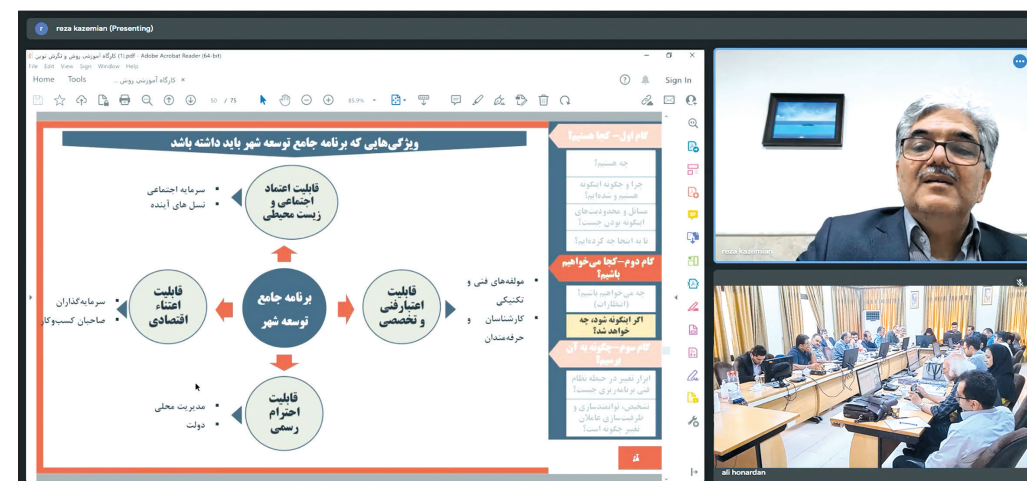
reza kazemian (Presenting)

(1).pdf کارگاه آموزشی روش و نگارش نوین - Adobe Acrobat Reader (64-bit)

File Edit View Sign Window Help

Home Tools کارگاه آموزشی روش ...

Sign In

50 / 75

85.9%

ویژگی‌هایی که برنامه جامع توسعه شهر باید داشته باشد

قابلیت اعتماد اجتماعی و زیست محیطی

• سرمایه اجتماعی
• نسل های آینده

برنامه جامع توسعه شهر

قابلیت اعتناء اقتصادی

• سرمایه‌گذاران
• صاحبان کسب‌وکار

قابلیت اعتبارفنی و تخصصی

• مولفه‌های فنی و تکنیکی
• کارشناسان و حرفه‌مندان

قابلیت احترام رسمی

• مدیریت محلی
• دولت

گام اول- کجا هستیم؟

چه هستیم؟

چرا و چگونه اینگونه هستیم و شده‌ایم؟

مسائل و محدودیت‌های اینگونه بودن چیست؟

تا به اینجا چه کرده‌ایم؟

گام دوم- کجا می خواهیم باشیم؟

چه می‌خواهیم باشیم؟ (انتظارات)

اگر اینگونه شود، چه خواهد شد؟

گام سوم- چگونه به آن برسیم؟

ابزار تغییر در حیطه نظام فنی برنامه‌ریزی چیست؟

تسخیص، توانمندسازی و طرف‌سازی عاملان تغییر چگونه است؟

reza kazemian

ali honardan